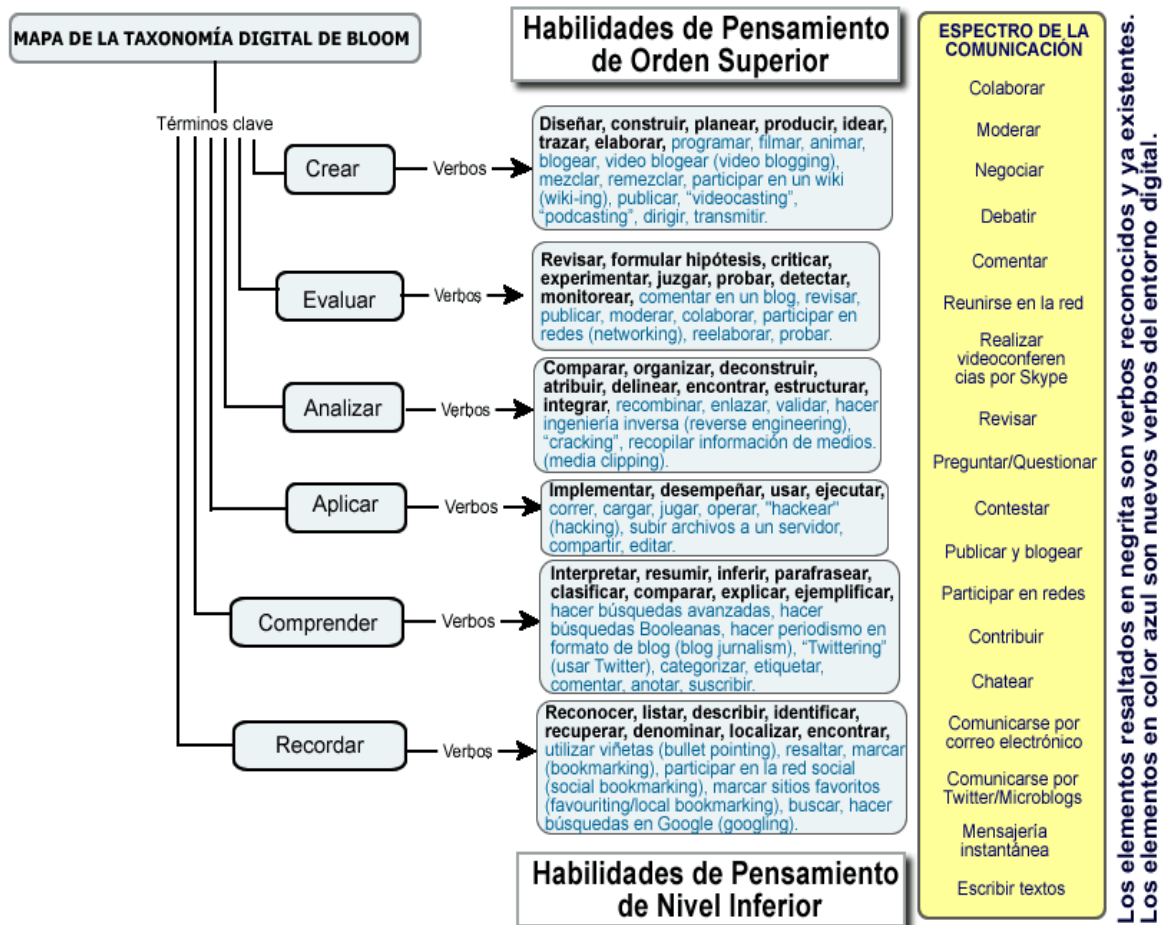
MAPA DE LA TAXONOMÍA DIGITAL DE BLOOM

Habilidades de Pensamiento de Orden Superior

Términos clave

Crear — Verbos
Diseñar, construir, planear, producir, idear, trazar, elaborar, programar, filmar, animar, blogear, video blogear (video blogging), mezclar, remezclar, participar en un wiki (wiki-ing), publicar, "videocasting", "podcasting", dirigir, transmitir.

Evaluar — Verbos
Revisar, formular hipótesis, criticar, experimentar, juzgar, probar, detectar, monitorear, comentar en un blog, revisar, publicar, moderar, colaborar, participar en redes (networking), reelaborar, probar.

Analizar — Verbos
Comparar, organizar, deconstruir, atribuir, delinear, encontrar, estructurar, integrar, recombinar, enlazar, validar, hacer ingeniería inversa (reverse engineering), "cracking", recopilar información de medios. (media clipping).

Aplicar — Verbos
Implementar, desempeñar, usar, ejecutar, correr, cargar, jugar, operar, "hackear" (hacking), subir archivos a un servidor, compartir, editar.

Comprender — Verbos
Interpretar, resumir, inferir, parafrasear, clasificar, comparar, explicar, ejemplificar, hacer búsquedas avanzadas, hacer búsquedas Booleanas, hacer periodismo en formato de blog (blog jurnalism), "Twittering" (usar Twitter), categorizar, etiquetar, comentar, anotar, suscribir.

Recordar — Verbos
Reconocer, listar, describir, identificar, recuperar, denominar, localizar, encontrar, utilizar viñetas (bullet pointing), resaltar, marcar (bookmarking), participar en la red social (social bookmarking), marcar sitios favoritos (favouriting/local bookmarking), buscar, hacer búsquedas en Google (googling).

Habilidades de Pensamiento de Nivel Inferior

ESPECTRO DE LA COMUNICACIÓN
Colaborar
Moderar
Negociar
Debatir
Comentar
Reunirse en la red
Realizar videoconferencias por Skype
Revisar
Preguntar/Questionar
Contestar
Publicar y blogear
Participar en redes
Contribuir
Chatear
Comunicarse por correo electrónico
Comunicarse por Twitter/Microblogs
Mensajería instantánea
Escribir textos

Los elementos resaltados en negrita son verbos reconocidos y ya existentes.
Los elementos en color azul son nuevos verbos del entorno digital.